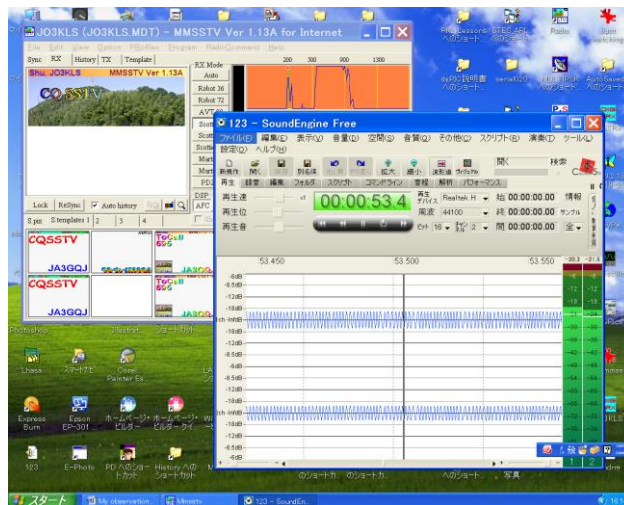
JO3KLS (JO3KLS.MDT) - MMSSTV Ver 1.13A for Internet

File Edit View Option Program RadioCommand Help

Sync RX History TX Template

RX Mode

Shu: JO3KLS MMSSTV Ver 1.13A

Auto

Robot 36

Robot 72

CQSSTV

Lock ReSync Auto history

S.pix S.templates 1 2 3 4

CQSSTV

JA3GQJ

CQSSTV

JA3GQJ

123 – SoundEngine Free

ファイル(F) 編集(E) 表示(V) 音量(D) 空間(S) 音質(Q) その他(O) スクリプト(B) 演奏(T) ツール(L) 設定(G) ヘルプ(H)

新規作 開く 保存 別名保 拡大 縮小 波形値 ウィンドウ

再生 録音 編集 フォルタ スクリプト コマンドライン 音程 解析 パフォーマンス

再生速

再生位

再生音

00:00:53.4

再生デバイス Realtek H

周波 44100

ビット 16

始 00:00:00.00

終 00:00:00.00

間 00:00:00.00

情報

サンプル

全

53.450 53.500 53.550

-6dB
-9dB
-12dB
-18dB
-inf dB
-18dB
-12dB
-9dB
-6dB

Photoshop

Lhasa

スマートナビ

Corel Painter Es

Express Burn

Epson EP-301

ホームページ・ビルダー

ホームページ・ビルダークイ

123

E-Photo

PD へのショートカット

History へのショートカット

のショートカ

写真

Recycle Bin

PRO Lessons へのショート

STEG ARL へのショート

Radio

読み上げ

daPIC 説明書 へのショート

serial020

AutoSaved へのショート

スタート

My observation...

Mmsstv

123 – SoundEn...

1 2